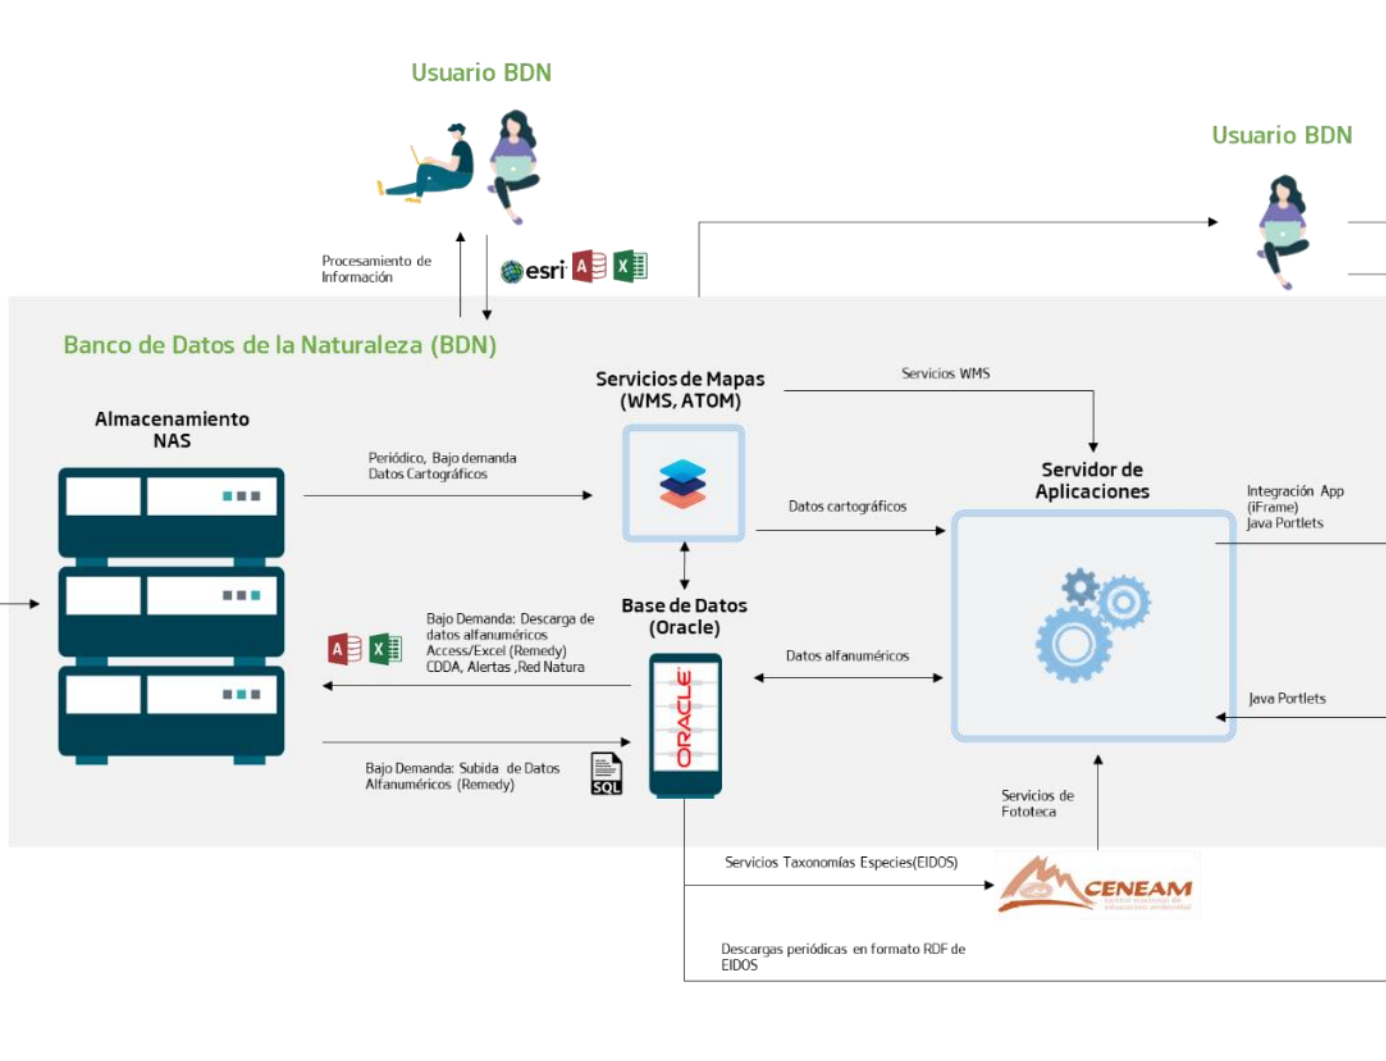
Usuario BDN

Usuario BDN

Procesamiento de Información

esri

A

X

Banco de Datos de la Naturaleza (BDN)

Almacenamiento NAS

Periódico, Bajo demanda Datos Cartográficos

Servicios de Mapas (WMS, ATOM)

Servicios WMS

Servidor de Aplicaciones

Datos cartográficos

Integración App (iFrame) Java Portlets

Base de Datos (Oracle)

A

X

Bajo Demanda: Descarga de datos alfanuméricos Access/Excel (Remedy) CDDA, Alertas ,Red Natura

Datos alfanuméricos

ORACLE

Java Portlets

Bajo Demanda: Subida de Datos Alfanuméricos (Remedy)

SQL

Servicios de Fototeca

Servicios Taxonomías Especies(EIDOS)

CENEAM

Descargas periódicas en formato RDF de EIDOS